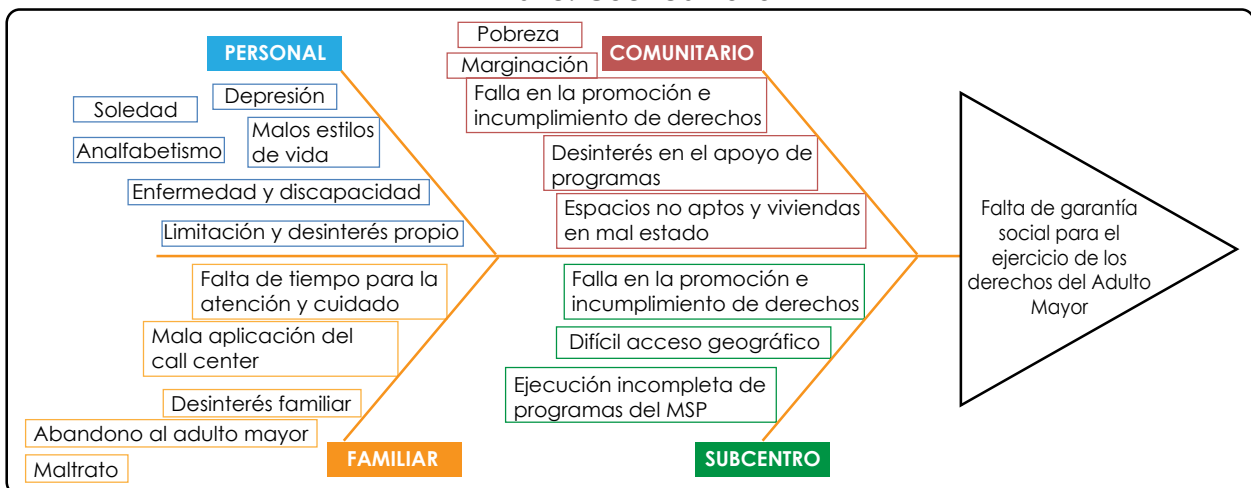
PERSONAL

Soledad

Depresión

Malos estilos de vida

Analfabetismo

Enfermedad y discapacidad

Limitación y desinterés propio

Pobreza

Marginación

COMUNITARIO

Falla en la promoción e incumplimiento de derechos

Desinterés en el apoyo de programas

Espacios no aptos y viviendas en mal estado

Falta de garantía social para el ejercicio de los derechos del Adulto Mayor

Falta de tiempo para la atención y cuidado

Mala aplicación del call center

Desinterés familiar

Abandono al adulto mayor

Maltrato

FAMILIAR

Falla en la promoción e incumplimiento de derechos

Difícil acceso geográfico

Ejecución incompleta de programas del MSP

SUBCENTRO